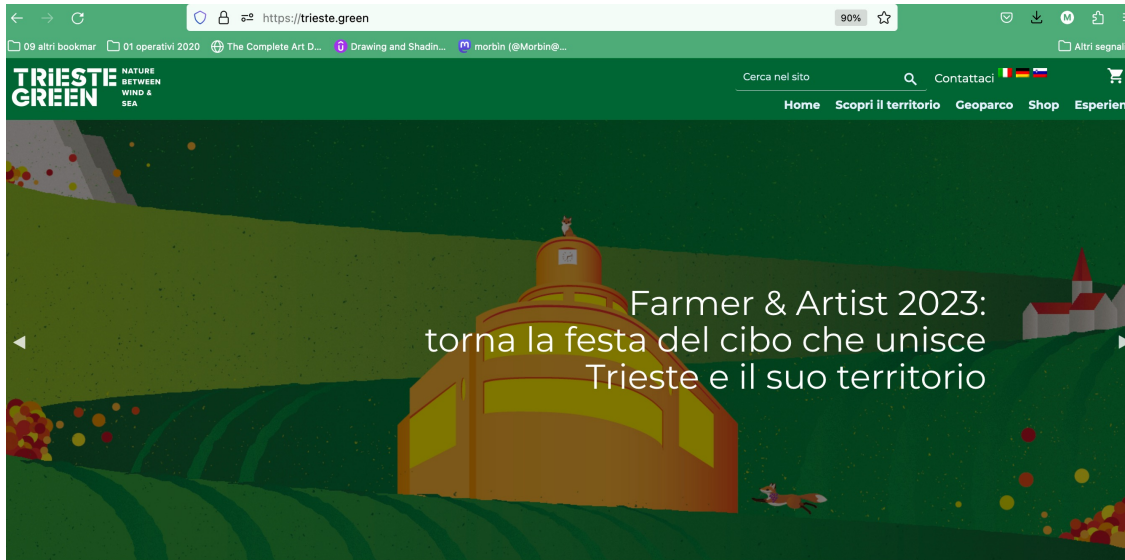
https://trieste.green 90%

09 altri bookmar 01 operativi 2020 The Complete Art D... Drawing and Shadin... morbin (@Morbin@... Altri segnali

TRIESTE GREEN NATURE BETWEEN WIND & SEA

Cerca nel sito Contattaci

Home Scopri il territorio Geoparco Shop Esperien

Farmer & Artist 2023: torna la festa del cibo che unisce Trieste e il suo territorio